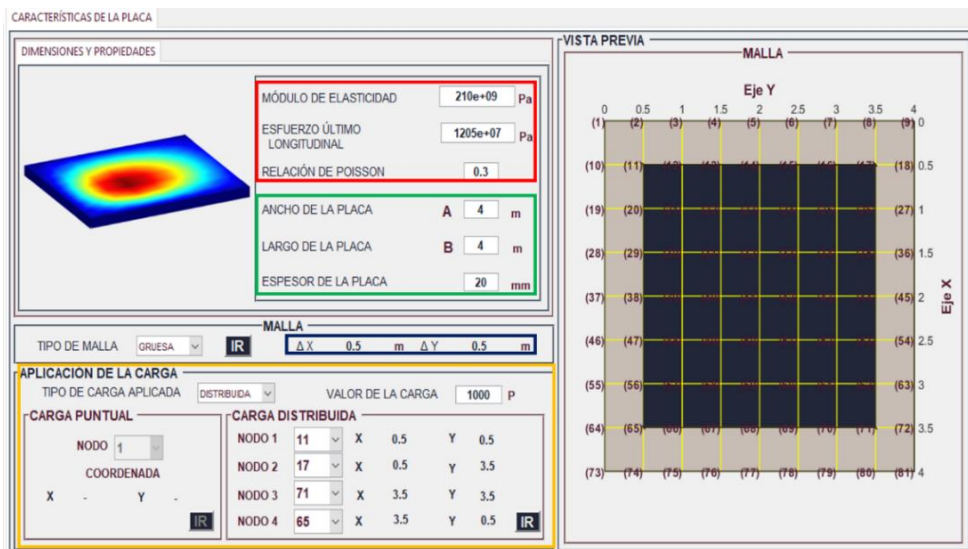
CARACTERÍSTICAS DE LA PLACA

DIMENSIONES Y PROPIEDADES

MÓDULO DE ELASTICIDAD 210e+09 Pa
ESFUERZO ÚLTIMO LONGITUDINAL 1205e+07 Pa
RELACIÓN DE POISSON 0.3

ANCHO DE LA PLACA A 4 m
LARGO DE LA PLACA B 4 m
ESPESOR DE LA PLACA 20 mm

MALLA
TIPO DE MALLA GRUESA IR
$\Delta$ X 0.5 m $\Delta$ Y 0.5 m

APLICACIÓN DE LA CARGA
TIPO DE CARGA APLICADA DISTRIBUIDA
VALOR DE LA CARGA 1000 P

CARGA PUNTUAL
NODO 1
COORDENADA
X - Y -
IR

CARGA DISTRIBUIDA
| | | | | | |
|---|---|---|---|---|---|
| NODO 1 | 11 | X | 0.5 | Y | 0.5 |
| NODO 2 | 17 | X | 0.5 | Y | 3.5 |
| NODO 3 | 71 | X | 3.5 | Y | 3.5 |
| NODO 4 | 65 | X | 3.5 | Y | 0.5 |
IR

VISTA PREVIA
MALLA
Eje Y
0 0.5 1 1.5 2 2.5 3 3.5 4
(1) (2) (3) (4) (5) (6) (7) (8) (9) 0
(10) (11) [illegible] (18) 0.5
(19) (20) (27) 1
(28) (29) (36) 1.5
(37) (38) (45) 2
(46) (47) (54) 2.5
(55) (56) (63) 3
(64) (65) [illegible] (72) 3.5
(73) (74) (75) (76) (77) (78) (79) (80) (81) 4
Eje X